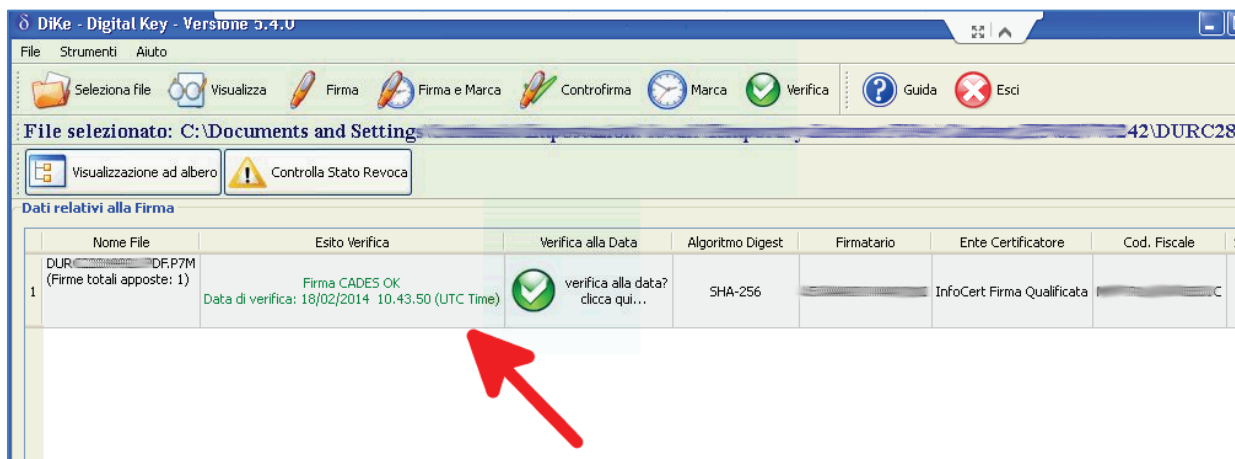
DiKe - Digital Key - Versione 5.4.0

File Strumenti Aiuto

Seleziona file Visualizza Firma Firma e Marca Controfirma Marca Verifica Guida Esci

File selezionato: C:\Documents and Setting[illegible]242\DURC28

Visualizzazione ad albero Controlla Stato Revoca

Dati relativi alla Firma

| | Nome File | Esito Verifica | Verifica alla Data | Algoritmo Digest | Firmatario | Ente Certificatore | Cod. Fiscale |
|---|---|---|---|---|---|---|---|
| 1 | DUR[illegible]DF.P7M (Firme totali apposte: 1) | Firma CADES OK Data di verifica: 18/02/2014 10.43.50 (UTC Time) | verifica alla data? clicca qui... | SHA-256 | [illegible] | InfoCert Firma Qualificata | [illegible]C |